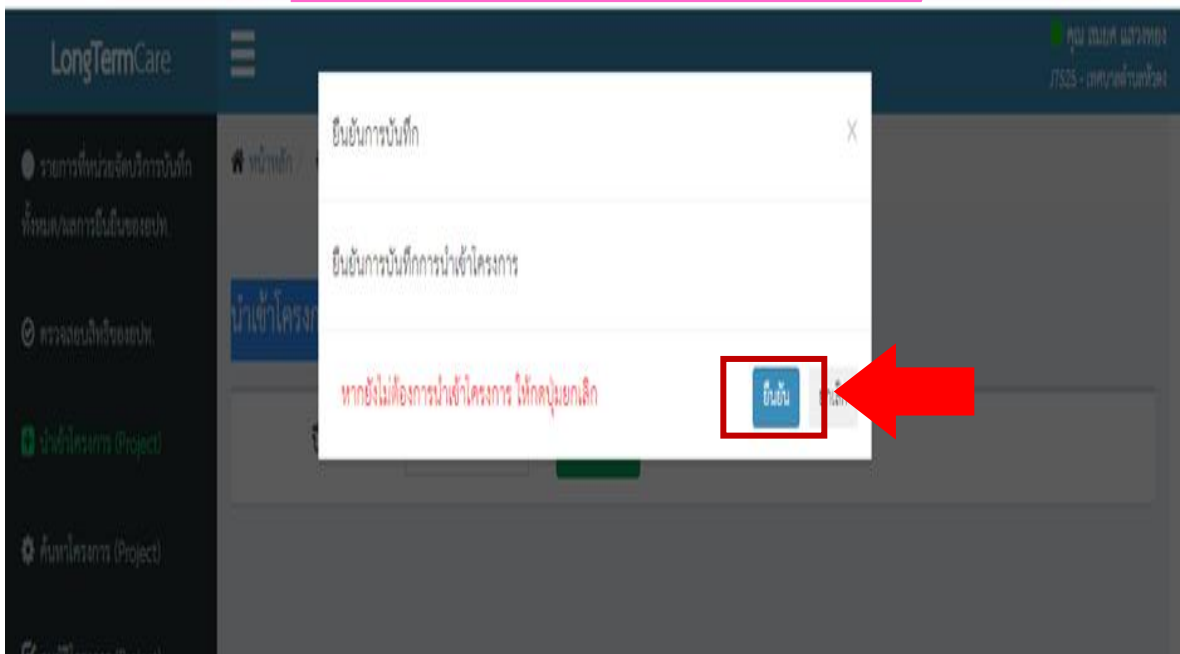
LongTermCare

คุณ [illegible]
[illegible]

รายการที่หน่วยจัดบริการบันทึก ทั้งหมด/ผลการยืนยันของอปท.

ตรวจสอบบันทึกของอปท.

นำเข้าโครงการ (Project)

ค้นหาโครงการ (Project)

หน้าหลัก

นำเข้าโครงก

ยืนยันการบันทึก

X

ยืนยันการบันทึกการนำเข้าโครงการ

หากยังไม่ต้องการนำเข้าโครงการ ให้กดปุ่มยกเลิก

ยืนยัน

ยกเลิก